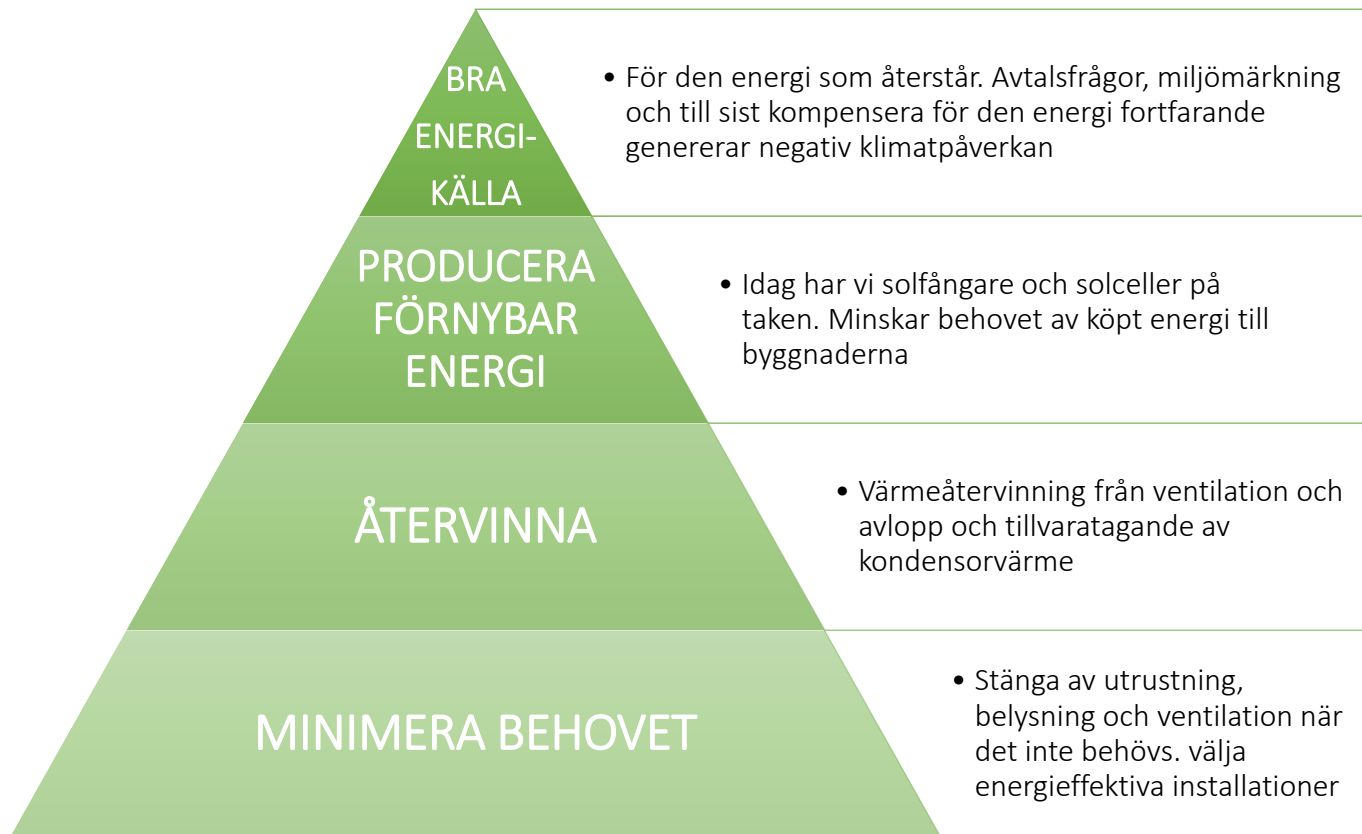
BRA ENERGI-KÄLLA

• För den energi som återstår. Avtalsfrågor, miljömärkning och till sist kompensera för den energi fortfarande genererar negativ klimatpåverkan

PRODUCERA FÖRNYBAR ENERGI

• Idag har vi solfångare och solceller på taken. Minskar behovet av köpt energi till byggnaderna

ÅTERVINNA

• Värmeåtervinning från ventilation och avlopp och tillvaratagande av kondensorvärme

MINIMERA BEHOVET

• Stänga av utrustning, belysning och ventilation när det inte behövs. välja energieffektiva installationer